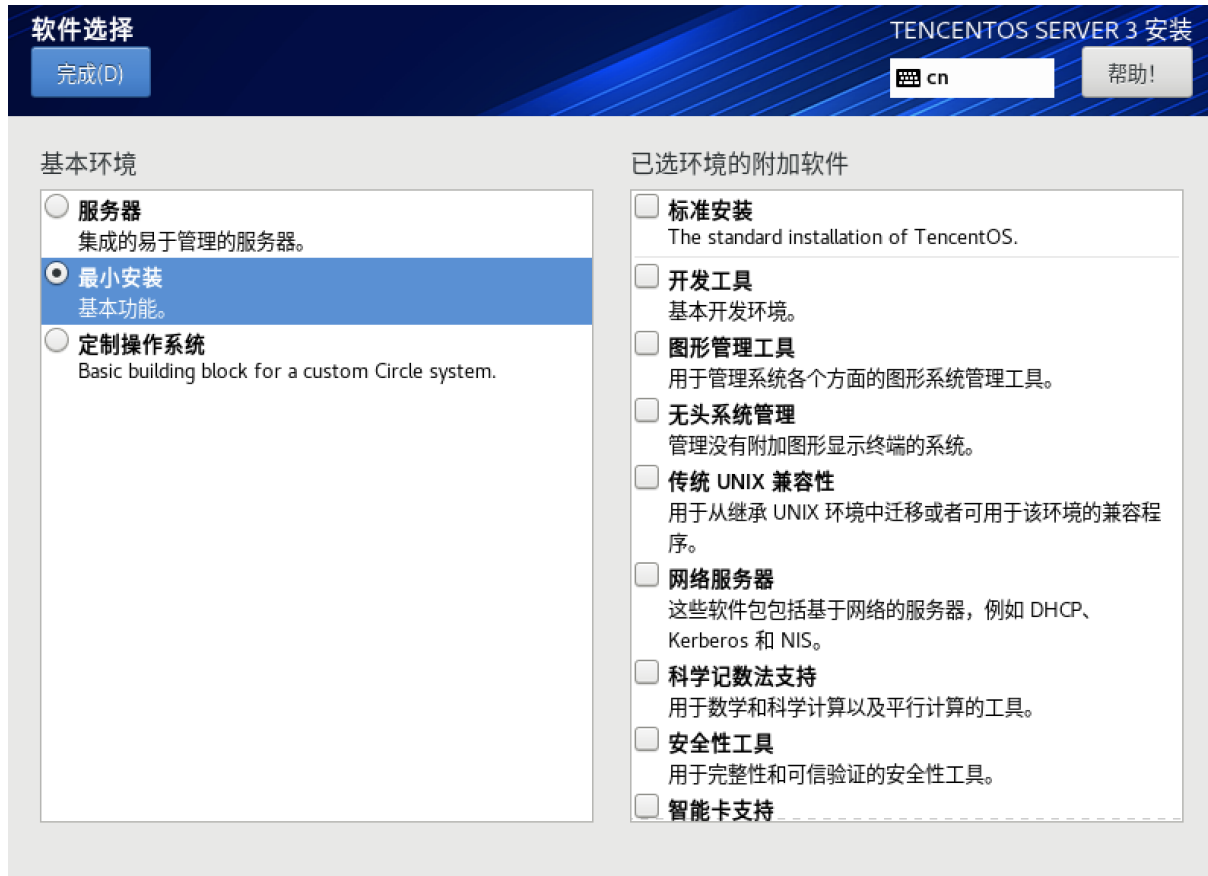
软件选择

完成(D)

TENCENTOS SERVER 3 安装

cn

帮助!

基本环境

服务器
集成的易于管理的服务器。

最小安装
基本功能。

定制操作系统
Basic building block for a custom Circle system.

已选环境的附加软件

标准安装
The standard installation of TencentOS.

开发工具
基本开发环境。

图形管理工具
用于管理系统各个方面的图形系统管理工具。

无头系统管理
管理没有附加图形显示终端的系统。

传统 UNIX 兼容性
用于从继承 UNIX 环境中迁移或者可用于该环境的兼容程序。

网络服务器
这些软件包包括基于网络的服务器，例如 DHCP、Kerberos 和 NIS。

科学记数法支持
用于数学和科学计算以及平行计算的工具。

安全性工具
用于完整性和可信验证的安全性工具。

智能卡支持